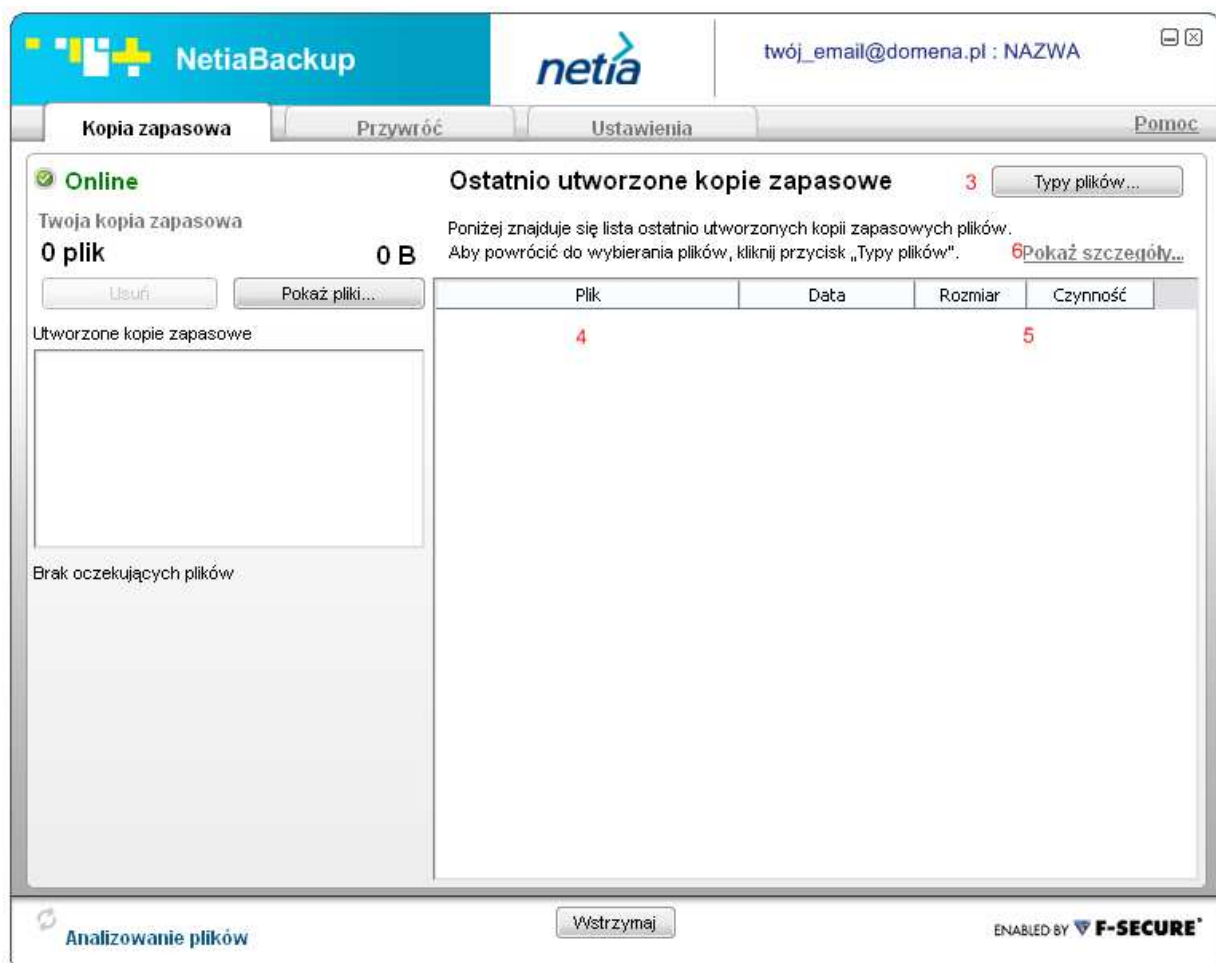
NetiaBackup

netia

twój_email@domena.pl : NAZWA

Kopia zapasowa

Przywróć

Ustawienia

Pomoc

Online

Twoja kopia zapasowa

0 plik

0 B

Usuń

Pokaż pliki...

Utworzone kopie zapasowe

Brak oczekujących plików

Ostatnio utworzone kopie zapasowe

3

Typy plików...

Poniżej znajduje się lista ostatnio utworzonych kopii zapasowych plików. Aby powrócić do wybierania plików, kliknij przycisk „Typy plików".

6Pokaż szczegóły...

| Plik | Data | Rozmiar | Czynność |
|---|---|---|---|
| 4 | | | 5 |

Analizowanie plików

Wstrzymaj

ENABLED BY F-SECURE